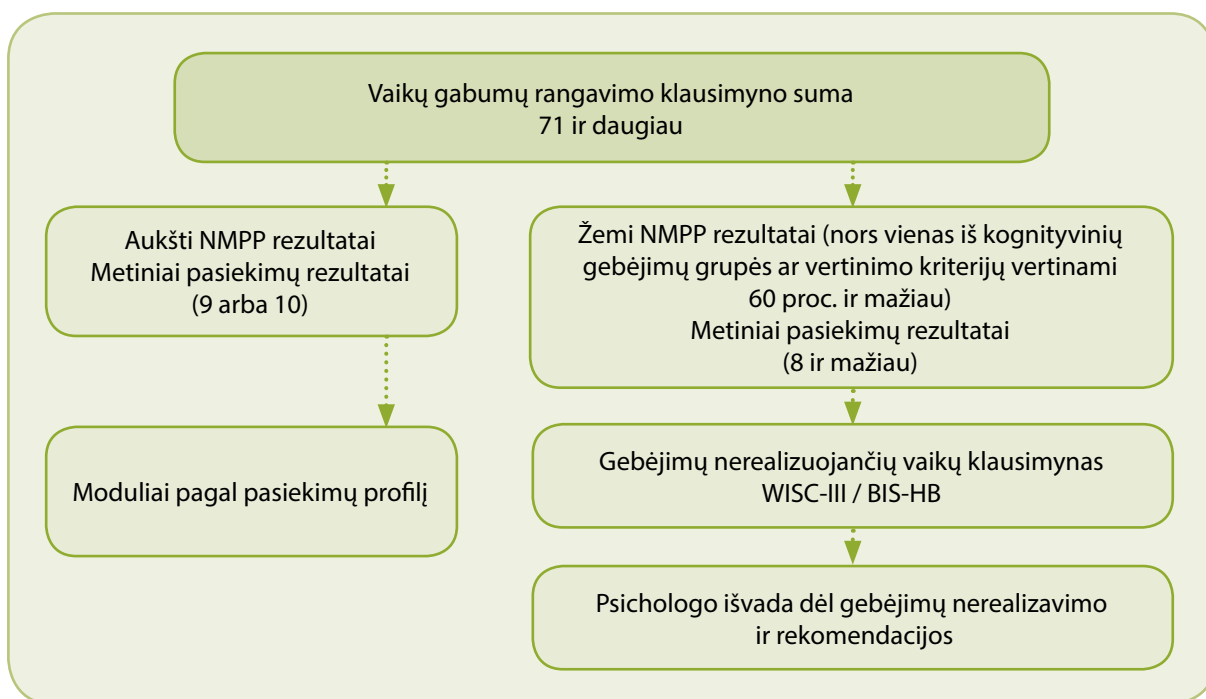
Vaikų gabumų rangavimo klausimyno suma
71 ir daugiau

Aukšti NMPP rezultatai
Metiniai pasiekimų rezultatai
(9 arba 10)

Moduliai pagal pasiekimų profilį

Žemi NMPP rezultatai (nors vienas iš kognityvinių gebėjimų grupės ar vertinimo kriterijų vertinami 60 proc. ir mažiau)
Metiniai pasiekimų rezultatai
(8 ir mažiau)

Gebėjimų nerealizuojančių vaikų klausimynas
WISC-III / BIS-HB

Psichologo išvada dėl gebėjimų nerealizavimo
ir rekomendacijos